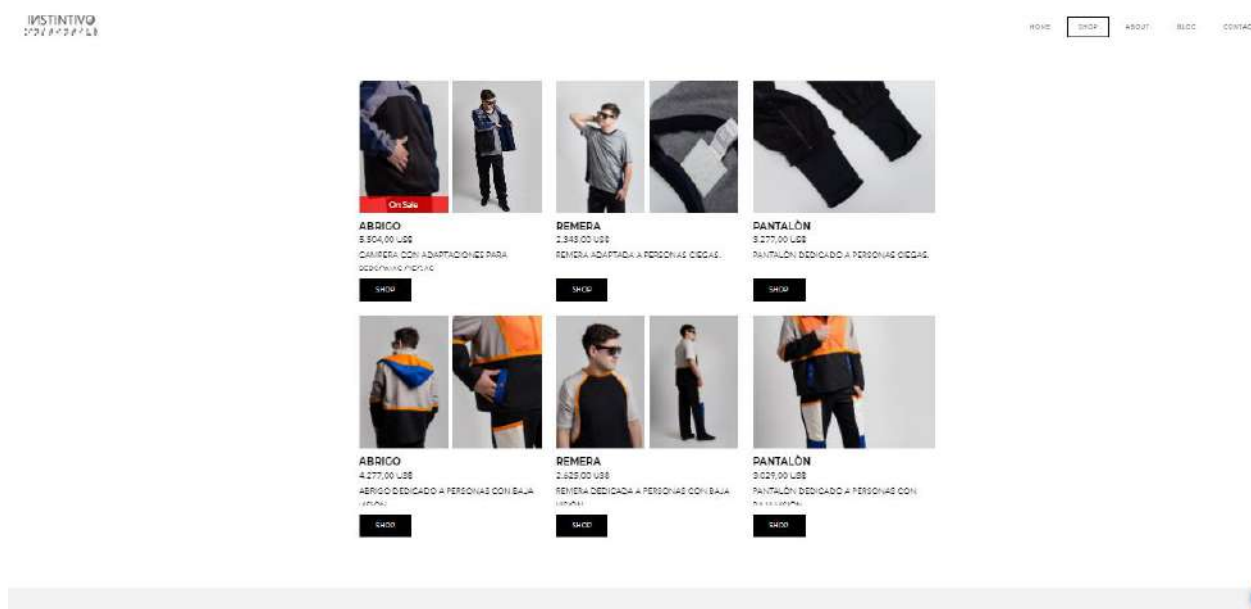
INSTINTIVO
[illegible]

HOME SHOP ABOUT BLOG CONTAC

On Sale

ABRIGO
5.504,00 US$
CAMPERA CON ADAPTACIONES PARA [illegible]
SHOP

REMERA
2.348,00 US$
REMERA ADAPTADA A PERSONAS CIEGAS.
SHOP

PANTALÓN
3.277,00 US$
PANTALÓN DEDICADO A PERSONAS CIEGAS.
SHOP

ABRIGO
4.277,00 US$
ABRIGO DEDICADO A PERSONAS CON BAJA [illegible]
SHOP

REMERA
2.625,00 US$
REMERA DEDICADA A PERSONAS CON BAJA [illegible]
SHOP

PANTALÓN
3.029,00 US$
PANTALÓN DEDICADO A PERSONAS CON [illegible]
SHOP